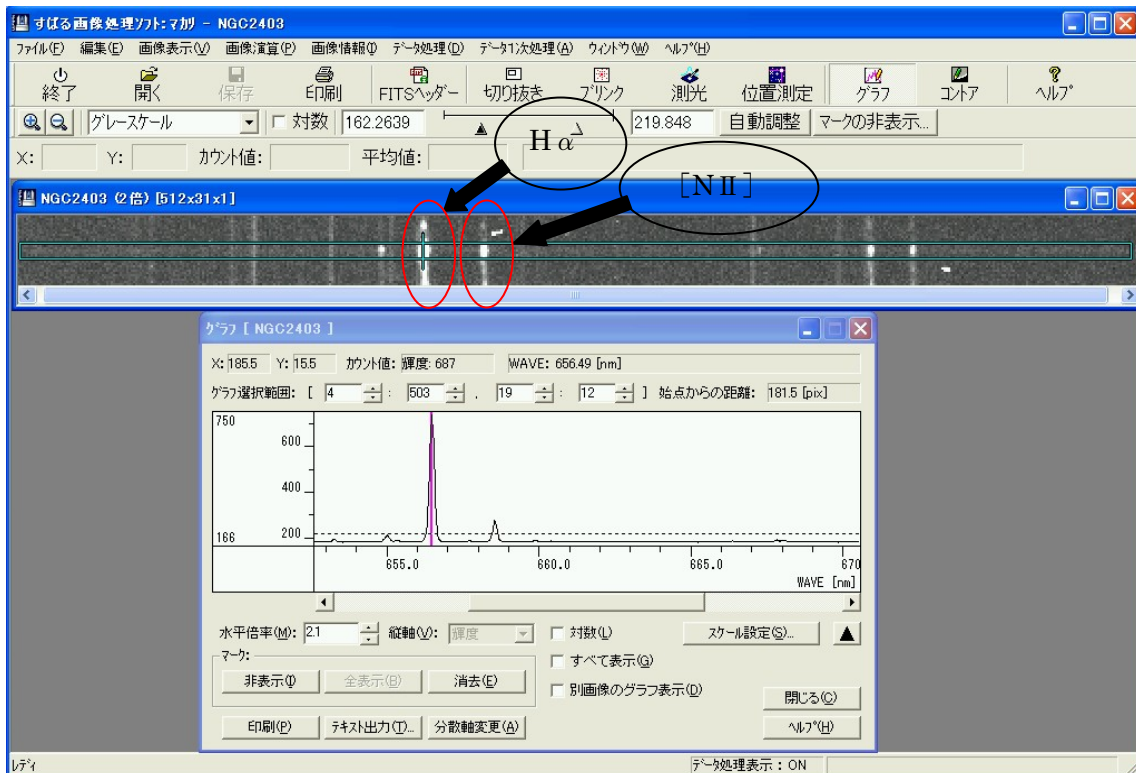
すばる画像処理ソフト: マカリ - NGC2403

ファイル(F) 編集(E) 画像表示(V) 画像演算(P) 画像情報(I) データ処理(D) データ1次処理(A) ウィンドウ(W) ヘルプ(H)

終了 開く 保存 印刷 FITSヘッダー 切り抜き ブリンク 測光 位置測定 グラフ コントア ヘルプ

グレースケール □ 対数 162.2639 219.848 自動調整 マークの非表示...

X: Y: カウント値: 平均値:

Hα

[NII]

NGC2403 (2倍) [512x31x1]

グラフ [ NGC2403 ]

X: 185.5 Y: 15.5 カウント値: 輝度: 687 WAVE: 656.49 [nm]

グラフ選択範囲: [ 4 : 503 , 19 : 12 ] 始点からの距離: 181.5 [pix]

750
600
400
200
166

655.0 660.0 665.0 670
WAVE [nm]

水平倍率(M): 2.1 縦軸(V): 輝度 □ 対数(L) スケール設定(S)...

マーク:
非表示(I) 全表示(B) 消去(E)

□ すべて表示(G)
□ 別画像のグラフ表示(D)

閉じる(C)

印刷(P) テキスト出力(T)... 分散軸変更(A) ヘルプ(H)

レディ データ処理表示 : ON